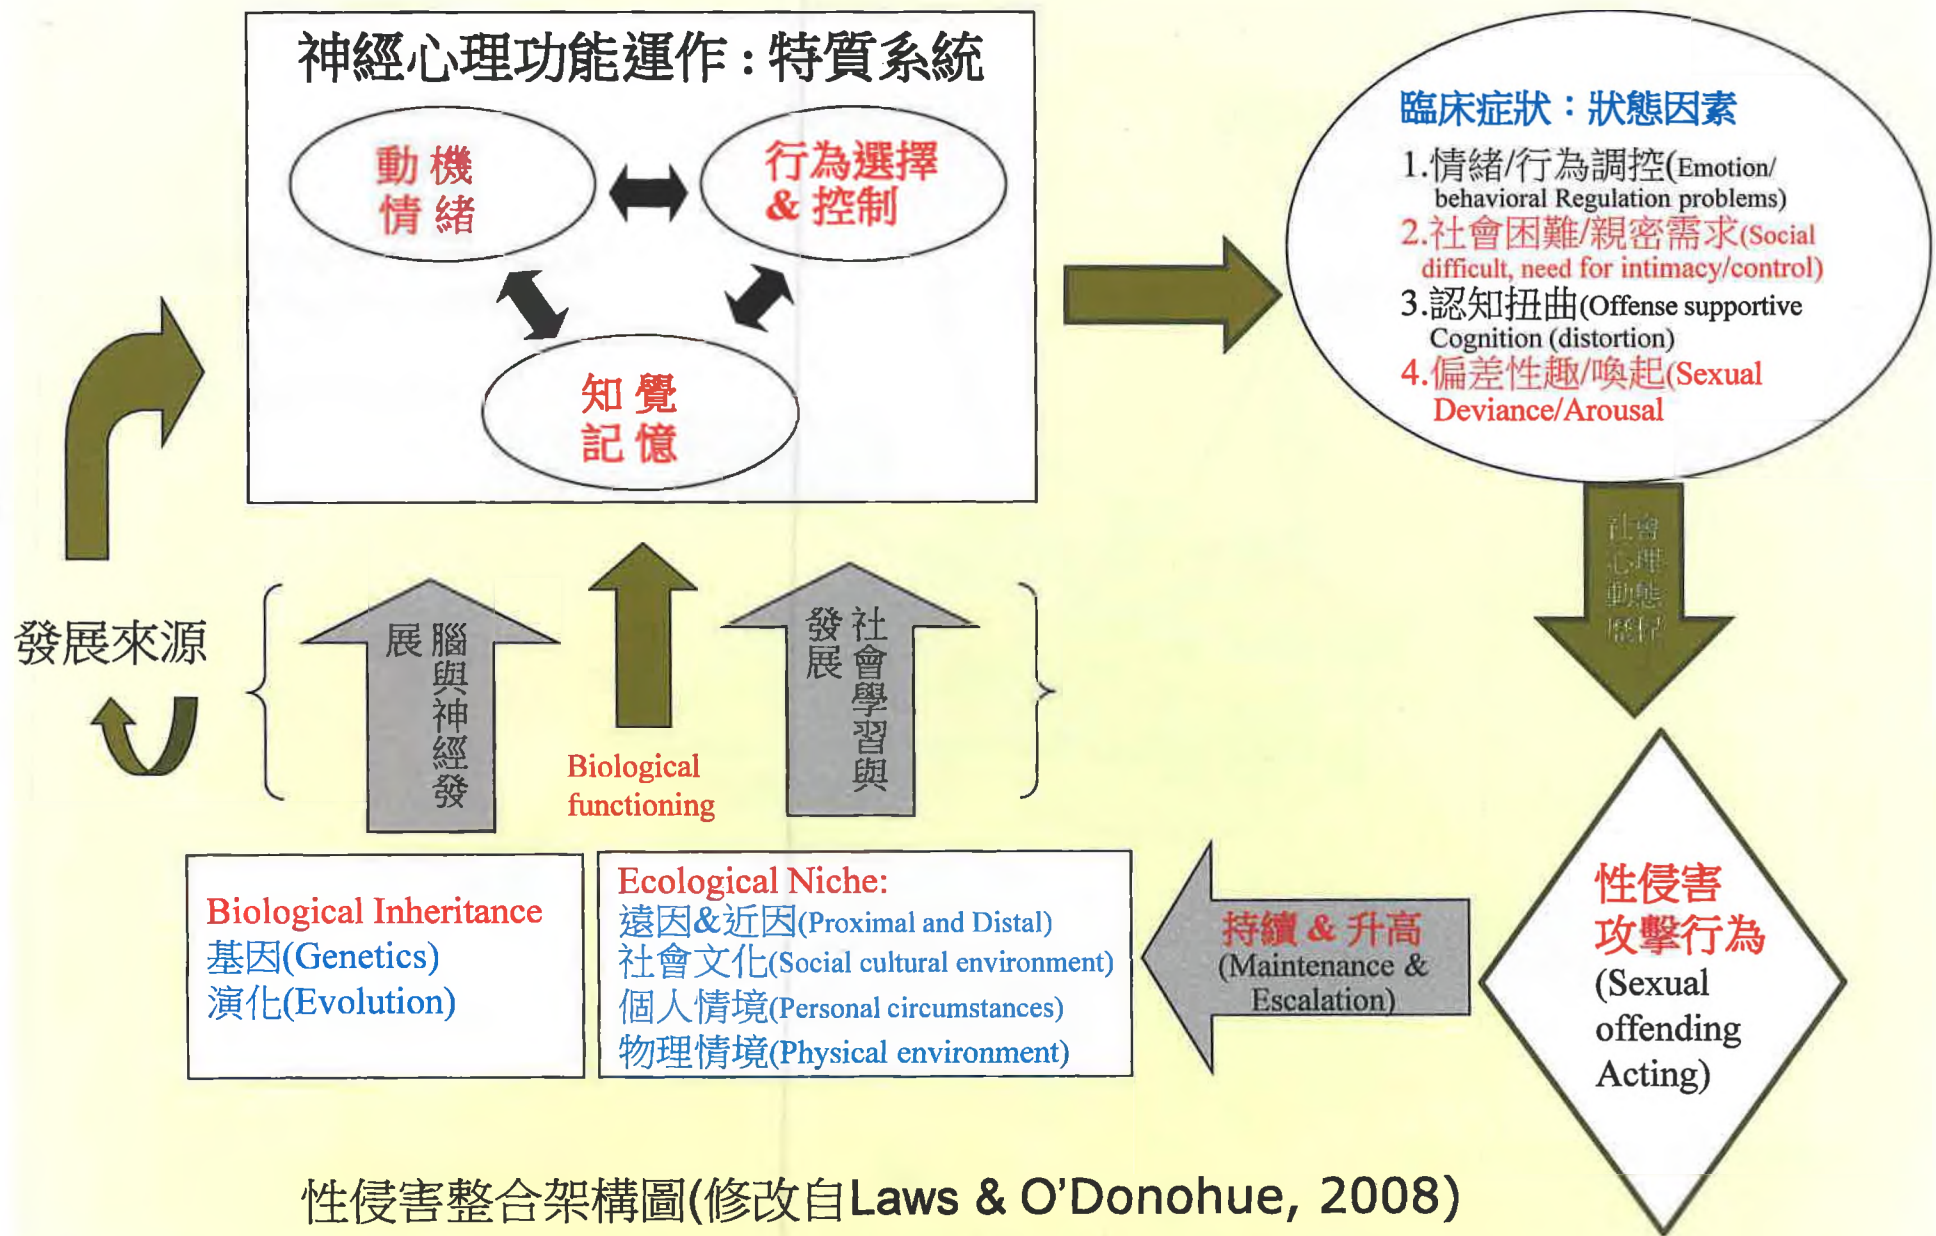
神經心理功能運作：特質系統

動機
情緒

行為選擇
& 控制

知覺
記憶

臨床症狀：狀態因素
1.情緒/行為調控(Emotion/ behavioral Regulation problems)
2.社會困難/親密需求(Social difficult, need for intimacy/control)
3.認知扭曲(Offense supportive Cognition (distortion)
4.偏差性趣/喚起(Sexual Deviance/Arousal

社會心理動態歷程

發展來源

腦與神經發展

Biological functioning

社會學習與發展

性侵害攻擊行為
(Sexual offending Acting)

持續 & 升高
(Maintenance & Escalation)

Biological Inheritance
基因(Genetics)
演化(Evolution)

Ecological Niche:
遠因&近因(Proximal and Distal)
社會文化(Social cultural environment)
個人情境(Personal circumstances)
物理情境(Physical environment)

性侵害整合架構圖(修改自Laws & O'Donohue, 2008)